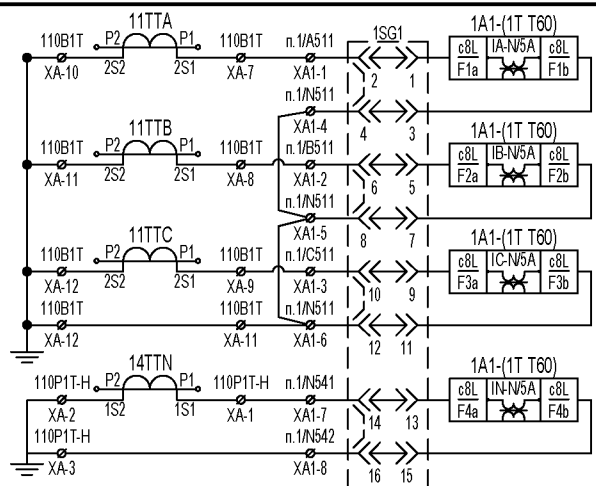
11TTA
110B1T P2 P1 110B1T п.1/A511 1SG1 1A1-(1T T60)
XA-10 2S2 2S1 XA-7 XA1-1 2 1 c8L IA-N/5A c8L
F1a F1b
п.1/N511
XA1-4 4 3
11TTB 1A1-(1T T60)
110B1T P2 P1 110B1T п.1/B511 c8L IB-N/5A c8L
XA-11 2S2 2S1 XA-8 XA1-2 6 5 F2a F2b
п.1/N511
XA1-5 8 7
11TTC 1A1-(1T T60)
110B1T P2 P1 110B1T п.1/C511 c8L IC-N/5A c8L
XA-12 2S2 2S1 XA-9 XA1-3 10 9 F3a F3b
110B1T 110B1T п.1/N511
XA-12 XA-11 XA1-6 12 11
14TTN 1A1-(1T T60)
110P1T-H P2 P1 110P1T-H п.1/N541 c8L IN-N/5A c8L
XA-2 1S2 1S1 XA-1 XA1-7 14 13 F4a F4b
110P1T-H п.1/N542
XA-3 XA1-8 16 15